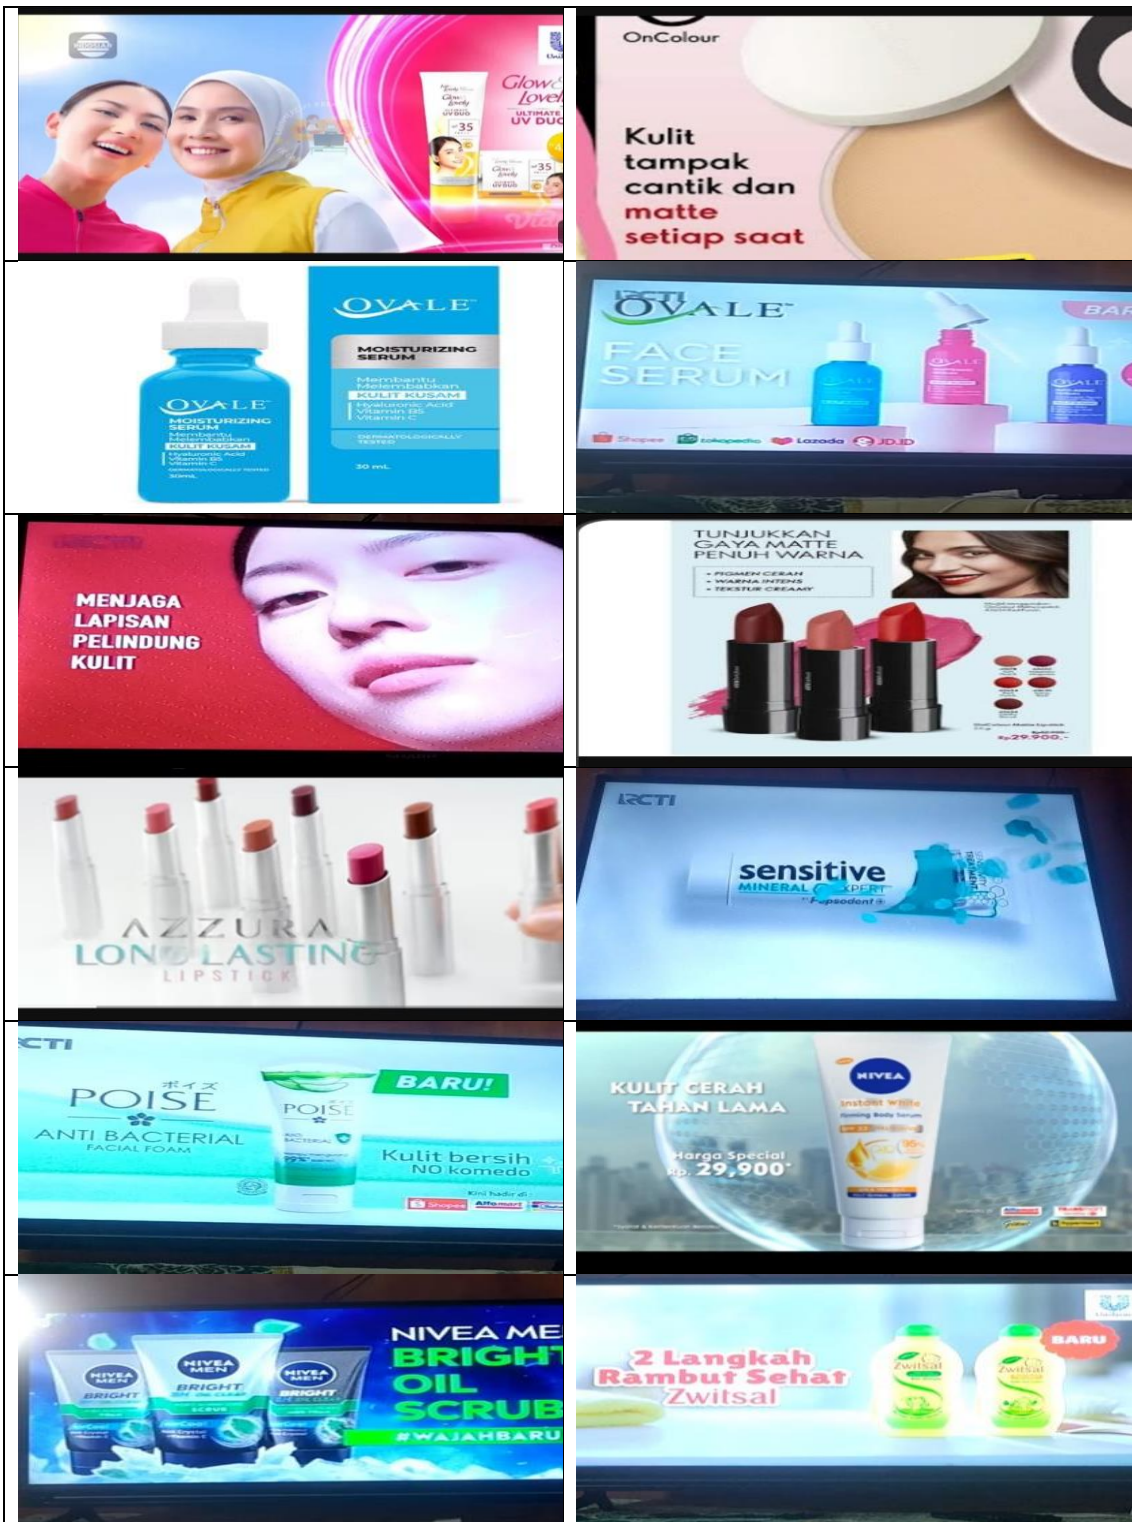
| | |
|---|---|
| Glow & Lovely ULTIMATE UV DUO SPF 35 | OnColour Kulit tampak cantik dan matte setiap saat |
| OVALE MOISTURIZING SERUM Membantu Melembabkan KULIT KUSAM Hyaluronic Acid Vitamin B5 Vitamin C DERMATOLOGICALLY TESTED 30 mL | RCTI OVALE FACE SERUM BAR Shopee tokopedia Lazada JD.ID |
| MENJAGA LAPISAN PELINDUNG KULIT | TUNJUKKAN GAYA MATTE PENUH WARNA • PIGMEN CERAH • WARNA INTENS • TEKSTUR CREAMY Rp29.900,- |
| AZZURA LONG LASTING LIPSTICK | RCTI sensitive MINERAL EXPERT Pepsodent |
| RCTI POISE ポイズ ANTI BACTERIAL FACIAL FOAM BARU! Kulit bersih NO komedo Kini hadir di Shopee Alfamart | KULIT CERAH TAHAN LAMA NIVEA Instant White Harga Special Rp. 29,900* |
| NIVEA MEN BRIGHT OIL SCRUB #WAJAHBARU NIVEA MEN BRIGHT | 2 Langkah Rambut Sehat Zwitsal BARU Zwitsal |